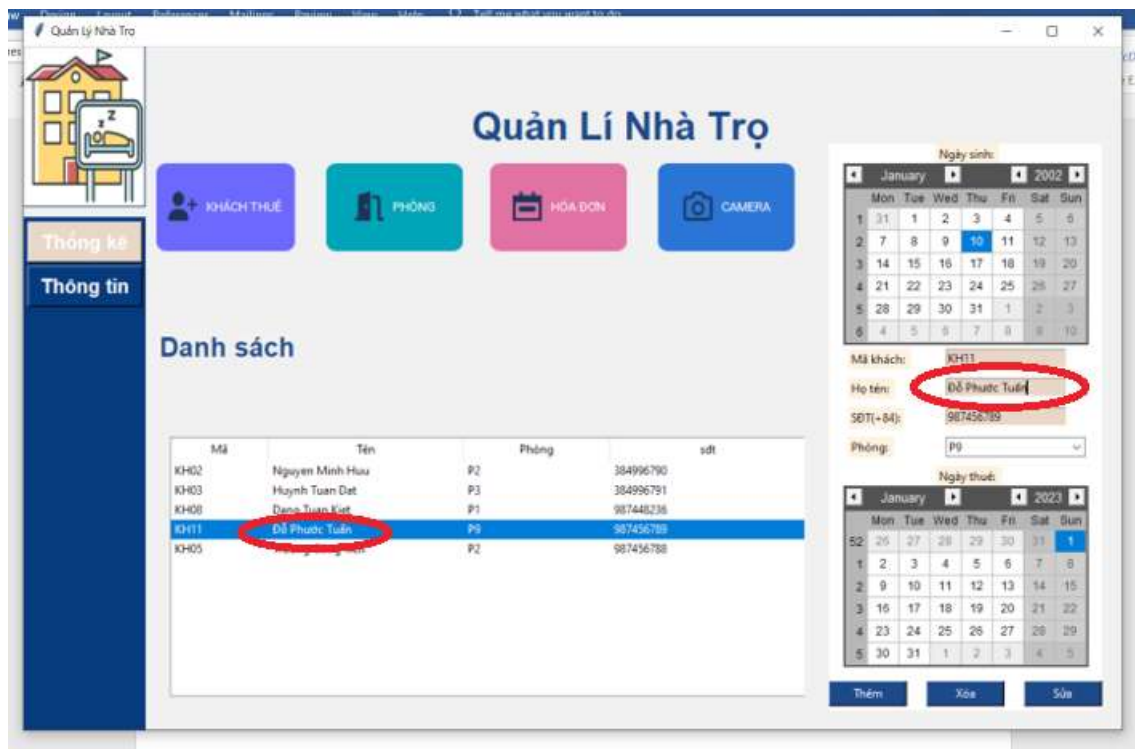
Quản Lý Nhà Trọ

Quản Lí Nhà Trọ

KHÁCH THUÊ
PHÒNG
HÓA ĐƠN
CAMERA

Thống kê
Thông tin

Danh sách

| Mã | Tên | Phòng | sdt |
|---|---|---|---|
| KH02 | Nguyen Minh Huu | P2 | 384996790 |
| KH03 | Huynh Tuan Dat | P3 | 384996791 |
| KH08 | Dang Tuan Kiet | P1 | 987448236 |
| KH11 | Đỗ Phước Tuấn | P9 | 987456789 |
| KH05 | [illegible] | P2 | 987456788 |

Ngày sinh:
January 2002

| | Mon | Tue | Wed | Thu | Fri | Sat | Sun |
|---|---|---|---|---|---|---|---|
| 1 | 31 | 1 | 2 | 3 | 4 | 5 | 6 |
| 2 | 7 | 8 | 9 | 10 | 11 | 12 | 13 |
| 3 | 14 | 15 | 16 | 17 | 18 | 19 | 20 |
| 4 | 21 | 22 | 23 | 24 | 25 | 26 | 27 |
| 5 | 28 | 29 | 30 | 31 | 1 | 2 | 3 |
| 6 | 4 | 5 | 6 | 7 | 8 | 9 | 10 |

Mã khách: KH11
Họ tên: Đỗ Phước Tuấn
SĐT(+84): 987456789
Phòng: P9

Ngày thuê:
January 2023

| | Mon | Tue | Wed | Thu | Fri | Sat | Sun |
|---|---|---|---|---|---|---|---|
| 52 | 26 | 27 | 28 | 29 | 30 | 31 | 1 |
| 1 | 2 | 3 | 4 | 5 | 6 | 7 | 8 |
| 2 | 9 | 10 | 11 | 12 | 13 | 14 | 15 |
| 3 | 16 | 17 | 18 | 19 | 20 | 21 | 22 |
| 4 | 23 | 24 | 25 | 26 | 27 | 28 | 29 |
| 5 | 30 | 31 | 1 | 2 | 3 | 4 | 5 |

Thêm
Xóa
Sửa